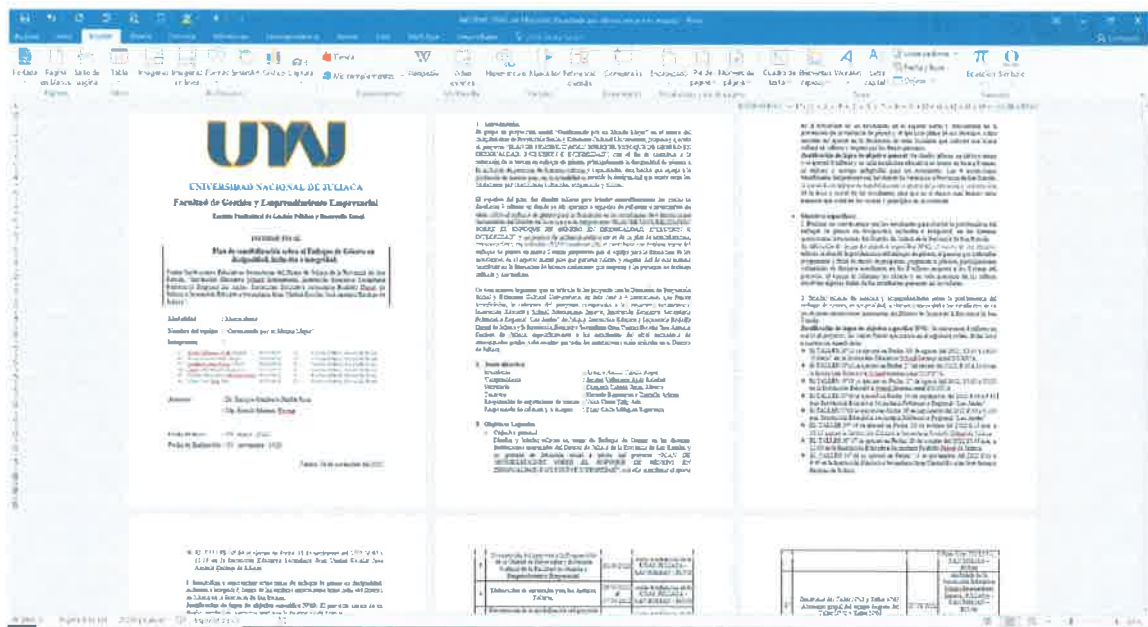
UNIVERSIDAD NACIONAL DE JULIACA

Facultad de Gestión y Emprendimiento Empresarial

Escuela Profesional de Gestión Pública y Desarrollo Social

INFORME FINAL

Plan de sensibilización sobre el Enfoque de Género en discapacidad, inclusión e integridad.

Modalidad : Manuscrito

Nombre del equipo : "Construyendo por un Mundo Mejor"

Integrantes :

Asesores : Dr. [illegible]

Juliaca, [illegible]

1. Introducción

2. Datos generales

3. Objetivos Logrados

Insertar

Tabla

Imágenes

Formas

Gráfico

Vídeo en línea

Vínculo

Comentario

Encabezado

Pie de página

Número de página

Cuadro de texto

Ecuación

Símbolo